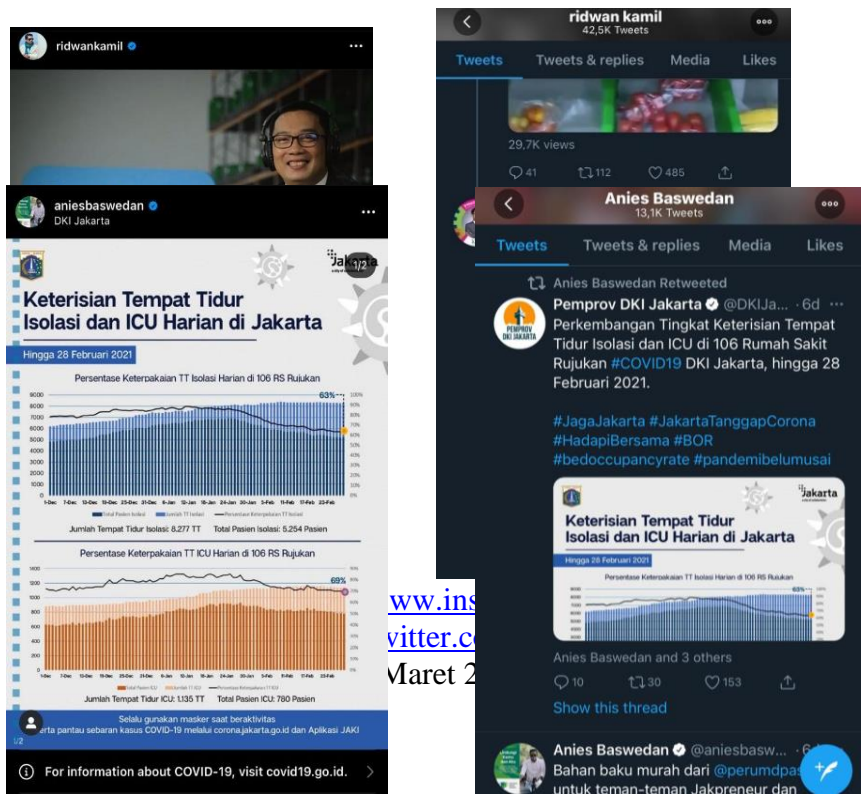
ridwankamil ···

ridwan kamil
42,5K Tweets

Tweets Tweets & replies Media Likes

29,7K views

41 112 485

aniesbaswedan
DKI Jakarta ···

Jakarta

1/2

Keterisian Tempat Tidur Isolasi dan ICU Harian di Jakarta

Hingga 28 Februari 2021

Persentase Keterpakaian TT Isolasi Harian di 106 RS Rujukan

63%

Jumlah Tempat Tidur Isolasi: 8.277 TT Total Pasien Isolasi: 5.254 Pasien

Persentase Keterpakaian TT ICU Harian di 106 RS Rujukan

69%

Jumlah Tempat Tidur ICU: 1.135 TT Total Pasien ICU: 780 Pasien

Selalu gunakan masker saat beraktivitas
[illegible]rta pantau sebaran kasus COVID-19 melalui corona.jakarta.go.id dan Aplikasi JAKI

1/2

For information about COVID-19, visit covid19.go.id.

www.ins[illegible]
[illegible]witter.co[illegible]
Maret 2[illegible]

Anies Baswedan
13,1K Tweets

Tweets Tweets & replies Media Likes

Anies Baswedan Retweeted

Pemprov DKI Jakarta @DKIJa... · 6d
Perkembangan Tingkat Keterisian Tempat Tidur Isolasi dan ICU di 106 Rumah Sakit Rujukan #COVID19 DKI Jakarta, hingga 28 Februari 2021.

#JagaJakarta #JakartaTanggapCorona #HadapiBersama #BOR #bedoccupancyrate #pandemibelumusai

Keterisian Tempat Tidur Isolasi dan ICU Harian di Jakarta

Hingga 28 Februari 2021

Persentase Keterpakaian TT Isolasi Harian di 106 RS Rujukan

63%

Anies Baswedan and 3 others

10 30 153

Show this thread

Anies Baswedan @aniesbasw... · 6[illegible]
Bahan baku murah dari @perumdpas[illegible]
untuk teman-teman Jakpreneur dan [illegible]